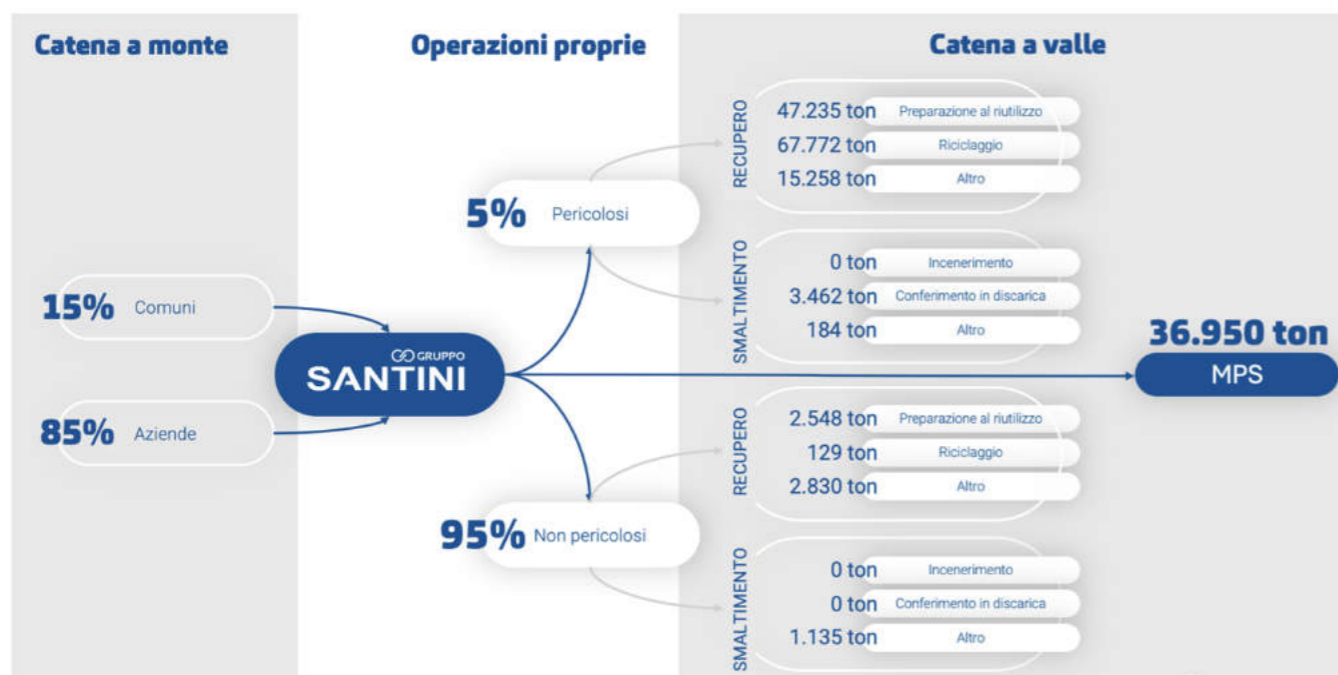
Catena a monte

Operazioni proprie

Catena a valle

15% Comuni

85% Aziende

GRUPPO SANTINI

5% Pericolosi

95% Non pericolosi

RECUPERO

47.235 ton Preparazione al riutilizzo
67.772 ton Riciclaggio
15.258 ton Altro

SMALTIMENTO

0 ton Incenerimento
3.462 ton Conferimento in discarica
184 ton Altro

36.950 ton
MPS

RECUPERO

2.548 ton Preparazione al riutilizzo
129 ton Riciclaggio
2.830 ton Altro

SMALTIMENTO

0 ton Incenerimento
0 ton Conferimento in discarica
1.135 ton Altro